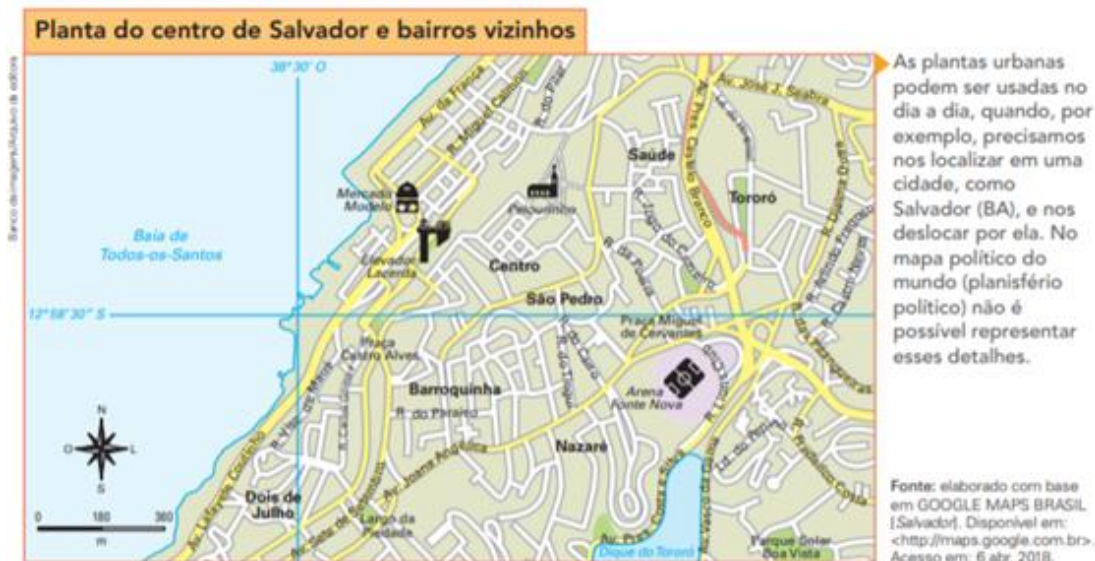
Planta do centro de Salvador e bairros vizinhos

Banco de imagens/Arquivo da editora

38°30' O

12°58'30" S

Baía de Todos-os-Santos

Av. da França

R. Miguel Calmon

R. do Pilar

Av. José J. Seabra

Av. Pres. Costa e Silva

Mercado Modelo

Pelourinho

Saúde

Tororó

Elevador Lacerda

Centro

R. Lopo do Carmo

São Pedro

R. da Poeira

Praça Miguel de Cervantes

Praça Castro Alves

R. Carlos Gomes

Barroquinha

R. do Paraíso

Arena Fonte Nova

Nazaré

Av. Joana Angélica

Av. Lafayete Coutinho

Dois de Julho

Largo da Piedade

Dique do Tororó

Parque Solar Boa Vista

N

O

L

S

0 180 360

m

As plantas urbanas podem ser usadas no dia a dia, quando, por exemplo, precisamos nos localizar em uma cidade, como Salvador (BA), e nos deslocar por ela. No mapa político do mundo (planisfério político) não é possível representar esses detalhes.

Fonte: elaborado com base em GOOGLE MAPS BRASIL [Salvador]. Disponível em: <http://maps.google.com.br>. Acesso em: 6 abr. 2018.